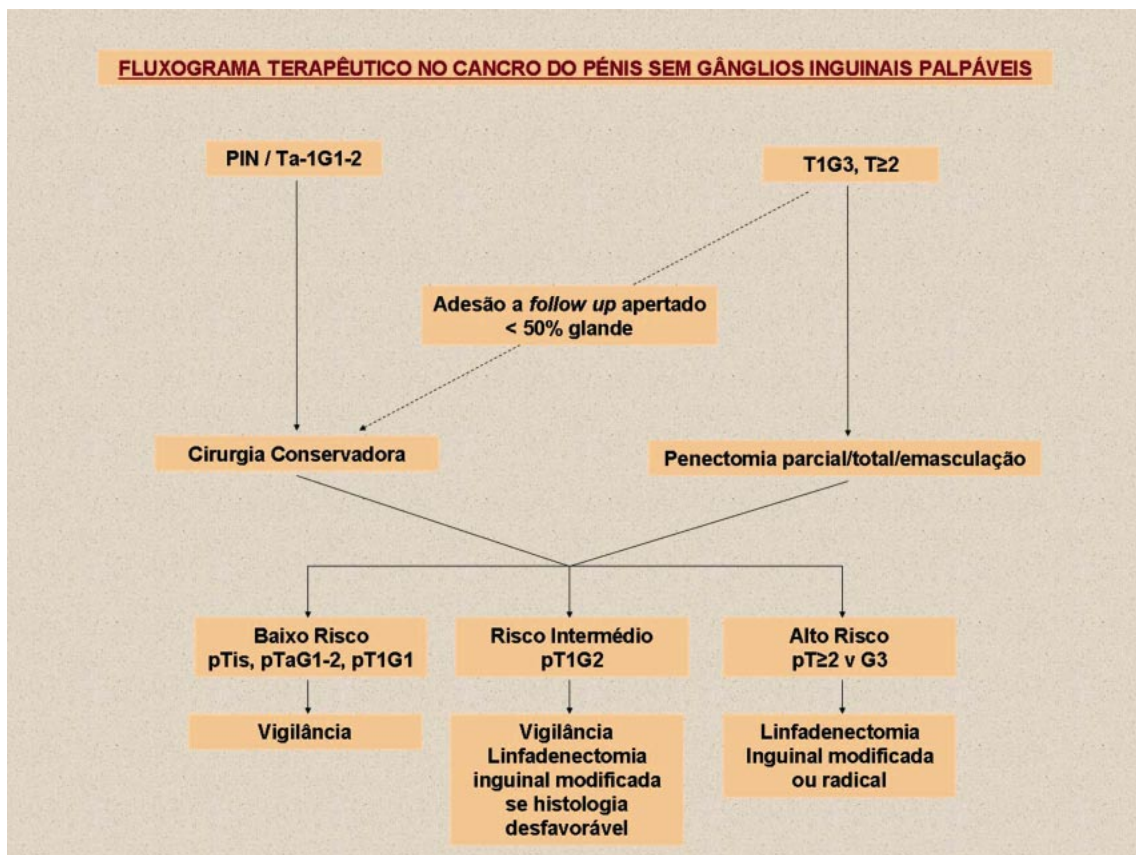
FLUXOGRAMA TERAPÊUTICO NO CANCRO DO PÉNIS SEM GÂNGLIOS INGUINAIS PALPÁVEIS

PIN / Ta-1G1-2

T1G3, T≥2

Adesão a *follow up* apertado
< 50% glande

Cirurgia Conservadora

Penectomia parcial/total/emasculação

Baixo Risco
pTis, pTaG1-2, pT1G1

Risco Intermédio
pT1G2

Alto Risco
pT≥2 v G3

Vigilância

Vigilância
Linfadenectomia inguinal modificada se histologia desfavorável

Linfadenectomia
Inguinal modificada ou radical